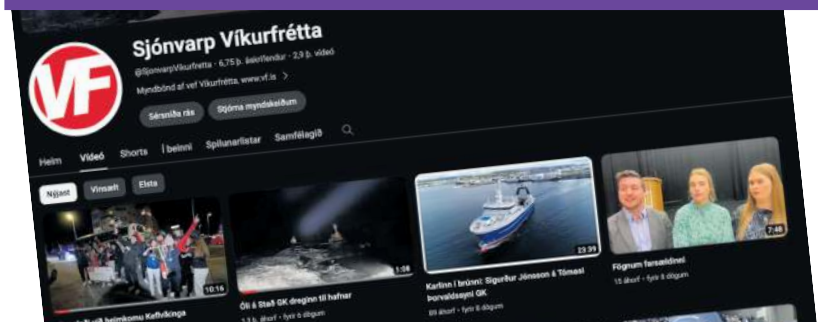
VF

Sjónvarp Víkurfrétta

@SjonvarpVikurfretta · 6,75 þ. áskrifendur · 2,3 þ. vídeó

Myndbönd af vef Víkurfrétta, www.vf.is >

Sérsníða rás

Stjórna myndskeiðum

Heim

Vídeó

Shorts

Í beinni

Spilunarlistar

Samfélagið

Nýjast

Vinsælt

Elsta

10:16

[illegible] heimkomu Keflvíkinga

1:08

Óli á Stað GK dreginn til hafnar

1,3 þ. áhorf · fyrir 6 dögum

23:39

Karlinn í brúnni: Sigurður Jónsson á Tómasi Þorvaldssyni GK

89 áhorf · fyrir 6 dögum

7:46

Fögnum farsældinni

15 áhorf · fyrir 6 dögum